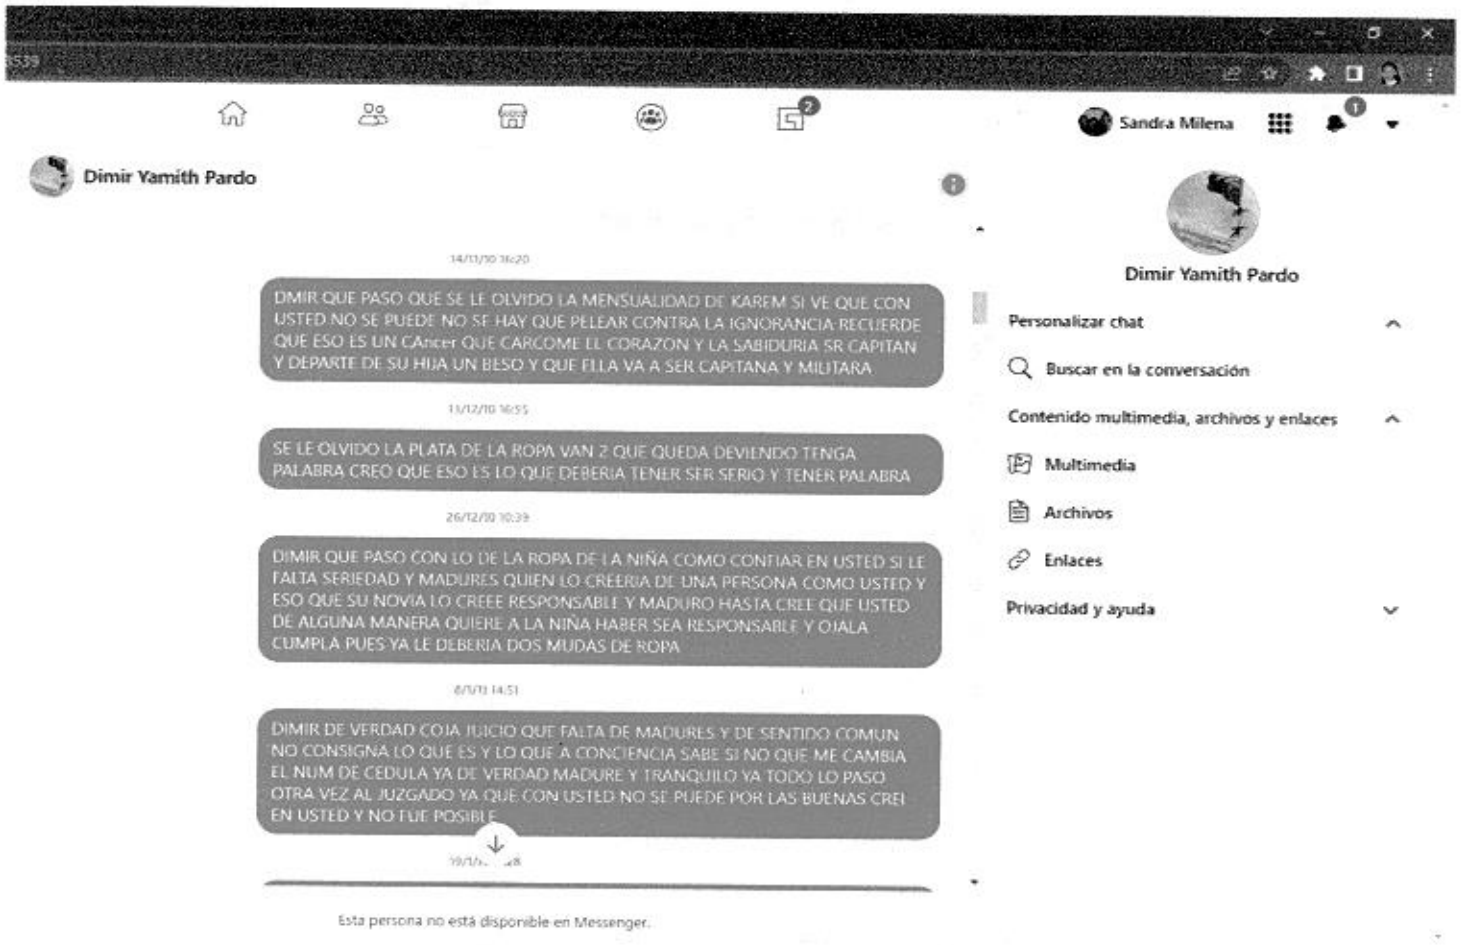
539

2

Sandra Milena

1

Dimir Yamith Pardo

14/11/10 16:20

DMIR QUE PASO QUE SE LE OLVIDO LA MENSUALIDAD DE KAREM SI VE QUE CON USTED NO SE PUEDE NO SE HAY QUE PELEAR CONTRA LA IGNORANCIA RECUERDE QUE ESO ES UN CAncer QUE CARCOME EL CORAZON Y LA SABIDURIA SR CAPITAN Y DEPARTE DE SU HIJA UN BESO Y QUE ELLA VA A SER CAPITANA Y MILITARA

11/12/10 16:55

SE LE OLVIDO LA PLATA DE LA ROPA VAN 2 QUE QUEDA DEVIENDO TENGA PALABRA CREO QUE ESO ES LO QUE DEBERIA TENER SER SERIO Y TENER PALABRA

26/12/10 10:39

DIMIR QUE PASO CON LO DE LA ROPA DE LA NIÑA COMO CONFIAR EN USTED SI LE FALTA SERIEDAD Y MADURES QUIEN LO CREERIA DE UNA PERSONA COMO USTED Y ESO QUE SU NOVIA LO CREEE RESPONSABLE Y MADURO HASTA CREE QUE USTED DE ALGUNA MANERA QUIERE A LA NIÑA HABER SEA RESPONSABLE Y OJALA CUMPLA PUES YA LE DEBERIA DOS MUDAS DE ROPA

6/1/11 14:51

DIMIR DE VERDAD COJA JUICIO QUE FALTA DE MADURES Y DE SENTIDO COMUN NO CONSIGNA LO QUE ES Y LO QUE A CONCIENCIA SABE SI NO QUE ME CAMBIA EL NUM DE CEDULA YA DE VERDAD MADURE Y TRANQUILO YA TODO LO PASO OTRA VEZ AL JUZGADO YA QUE CON USTED NO SE PUEDE POR LAS BUENAS CREI EN USTED Y NO FUE POSIBLE

19/1/1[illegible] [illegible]28

Esta persona no está disponible en Messenger.

Dimir Yamith Pardo

Personalizar chat

Buscar en la conversación

Contenido multimedia, archivos y enlaces

Multimedia

Archivos

Enlaces

Privacidad y ayuda